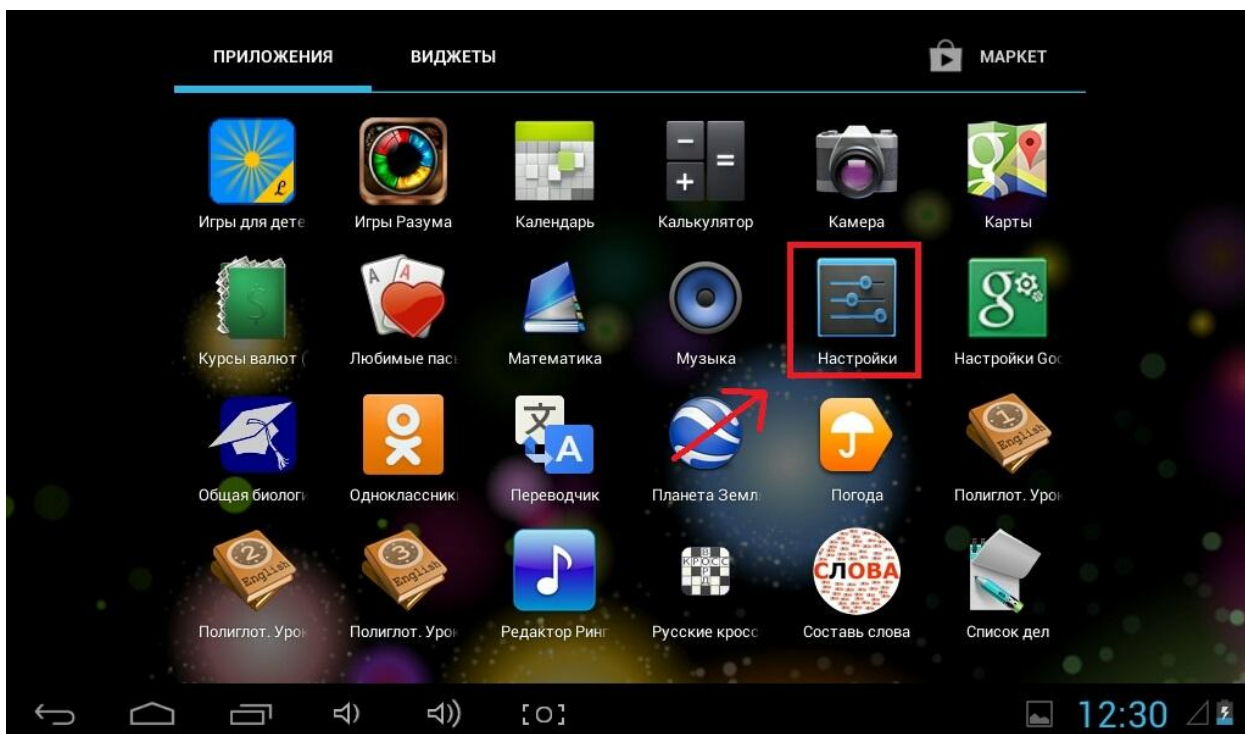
ПРИЛОЖЕНИЯ ВИДЖЕТЫ МАРКЕТ

Игры для дете
Игры Разума
Календарь
Калькулятор
Камера
Карты

Курсы валют (
Любимые пас
Математика
Музыка
Настройки
Настройки Goo

Общая биолог
Одноклассник
Переводчик
Планета Земл
Погода
Полиглот. Уро

Полиглот. Уро
Полиглот. Уро
Редактор Ринг
Русские кросс
Составь слова
Список дел

СЛОВА

English

12:30